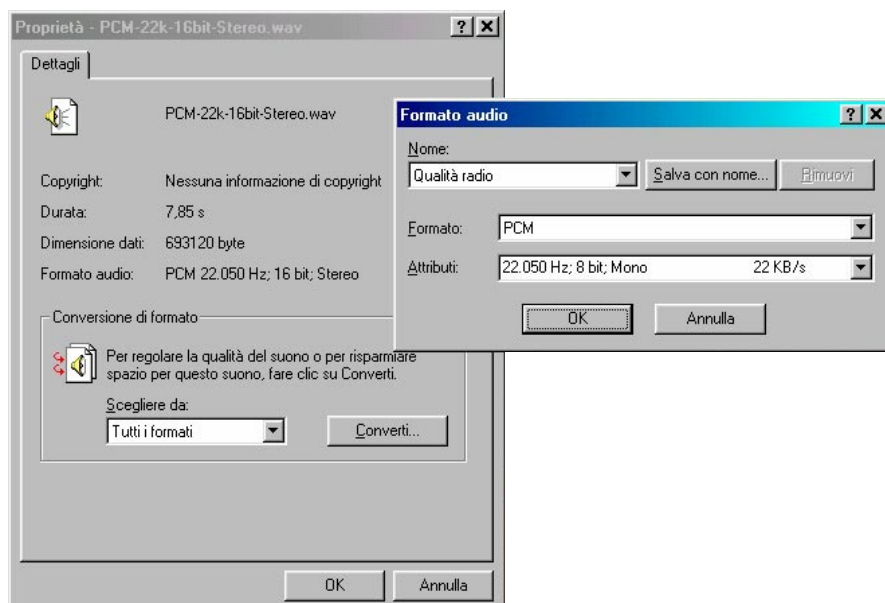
Proprietà - PCM-22k-16bit-Stereo.wav ? X

Dettagli

PCM-22k-16bit-Stereo.wav

Copyright: Nessuna informazione di copyright

Durata: 7,85 s

Dimensione dati: 693120 byte

Formato audio: PCM 22.050 Hz; 16 bit; Stereo

Conversione di formato

Per regolare la qualità del suono o per risparmiare spazio per questo suono, fare clic su Converti.

Scegliere da:

Tutti i formati

Converti...

OK Annulla

Formato audio ? X

Nome:

Qualità radio

Salva con nome...

Rimuovi

Formato: PCM

Attributi: 22.050 Hz; 8 bit; Mono 22 KB/s

OK Annulla